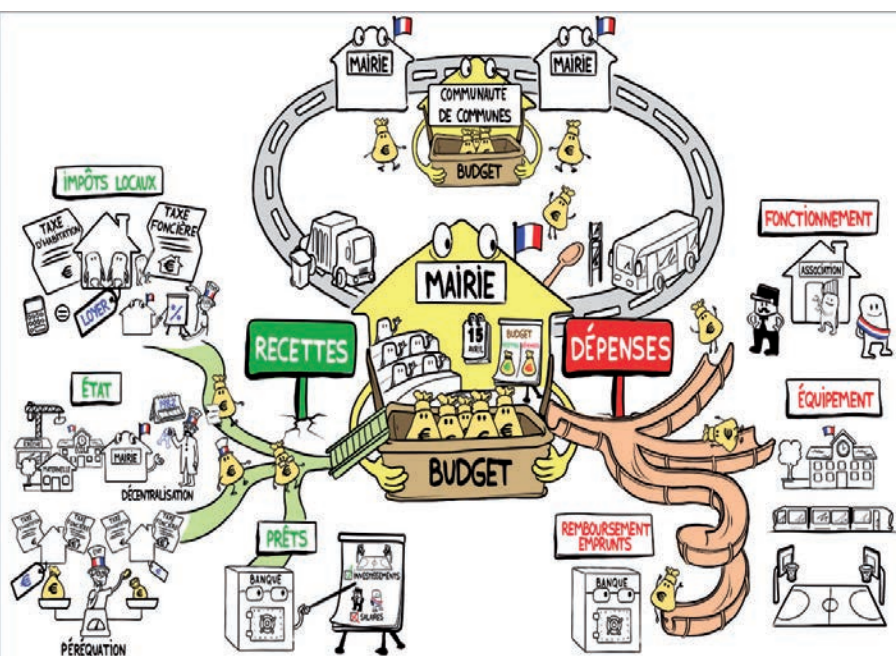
MAIRIE
MAIRIE
COMMUNAUTE DE COMMUNES
BUDGET
IMPÔTS LOCAUX
TAXE D'HABITATION
TAXE FONCIÈRE
LOYER
%
FONCTIONNEMENT
ASSOCIATION
MAIRIE
15 AVRIL
BUDGET
RECETTES
DÉPENSES
BUDGET
ÉTAT
MAIRIE
1982
DÉCENTRALISATION
ÉQUIPEMENT
PRÊTS
BANQUE
INVESTISSEMENTS
SALAIRES
REMBOURSEMENT EMPRUNTS
BANQUE
PÉRÉQUATION